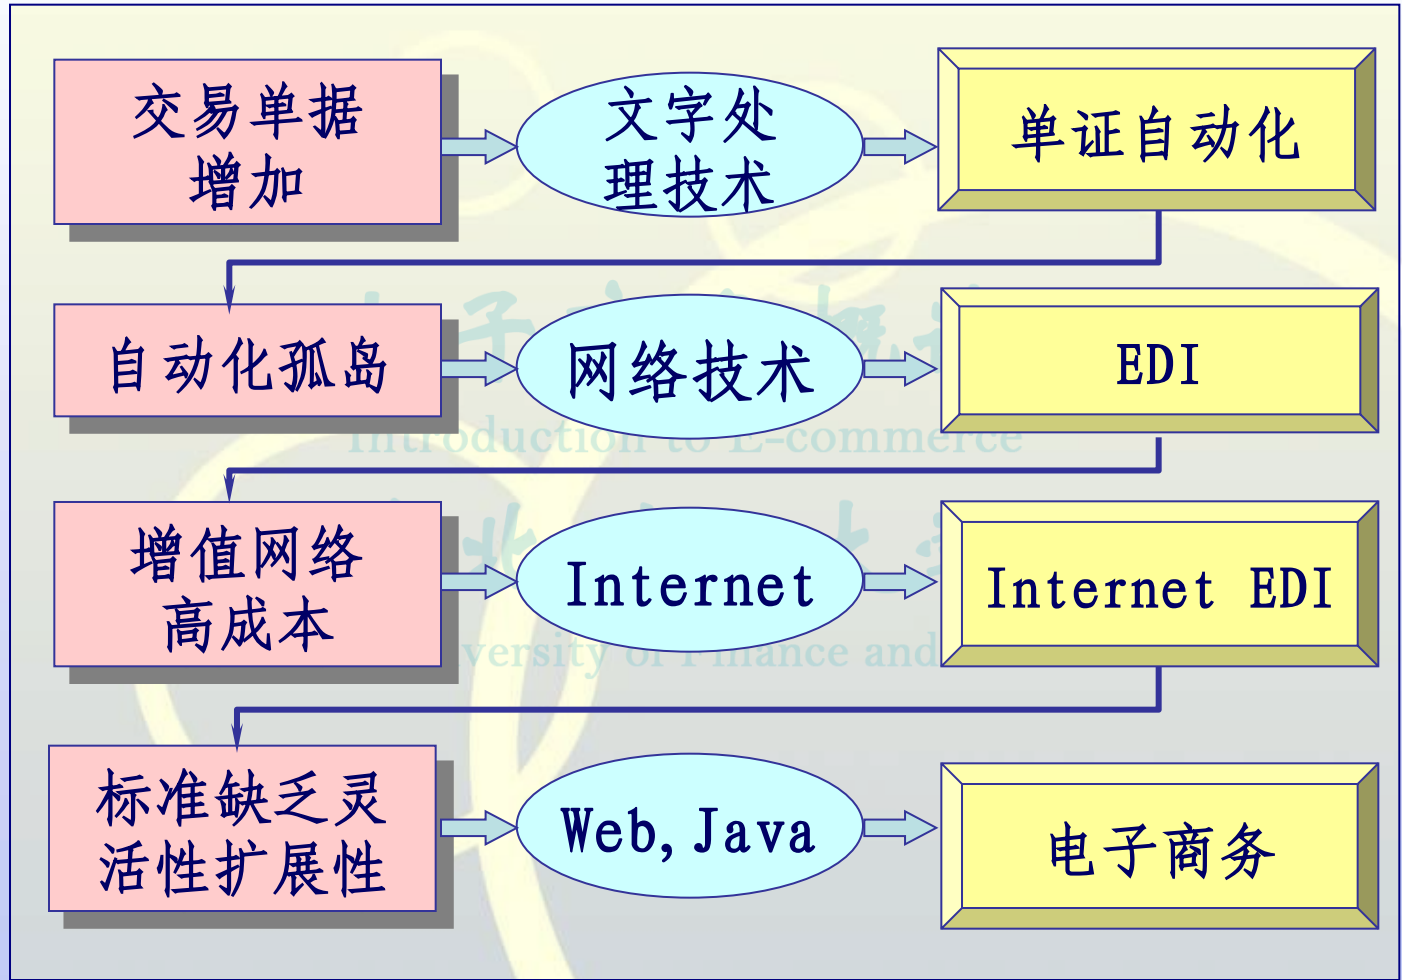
交易单据增加

文字处理技术

单证自动化

自动化孤岛

网络技术

EDI

Introduction to E-commerce

增值网络高成本

Internet

Internet EDI

versity of Finance and

标准缺乏灵活性扩展性

Web, Java

电子商务